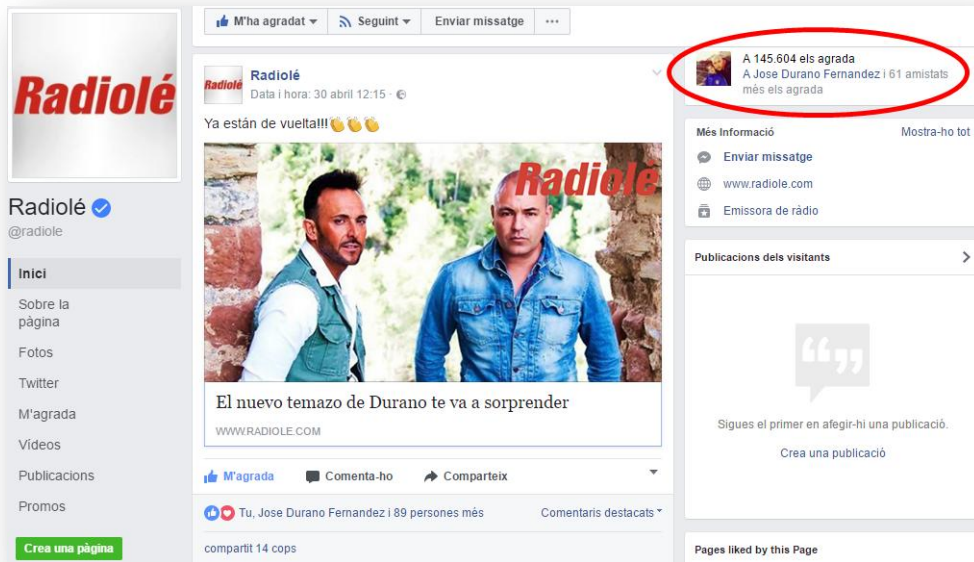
Radiolé

Radiolé
@radiole

Inici
Sobre la pàgina
Fotos
Twitter
M'agrada
Vídeos
Publicacions
Promos

Crea una pàgina

M'ha agradat ▾
Seguint ▾
Enviar missatge
···

Radiolé
Radiolé
Data i hora: 30 abril 12:15 ·

Ya están de vuelta!!!👏👏👏

Radiolé

El nuevo temazo de Durano te va a sorprender
WWW.RADIOLE.COM

M'agrada
Comenta-ho
Comparteix

Tu, Jose Durano Fernandez i 89 persones més
Comentaris destacats ▾

compartit 14 cops

A 145.604 els agrada
A Jose Durano Fernandez i 61 amistats més els agrada

Més Informació
Mostra-ho tot
Enviar missatge
www.radiole.com
Emissora de ràdio

Publicacions dels visitants

Sigues el primer en afegir-hi una publicació.
Crea una publicació

Pages liked by this Page